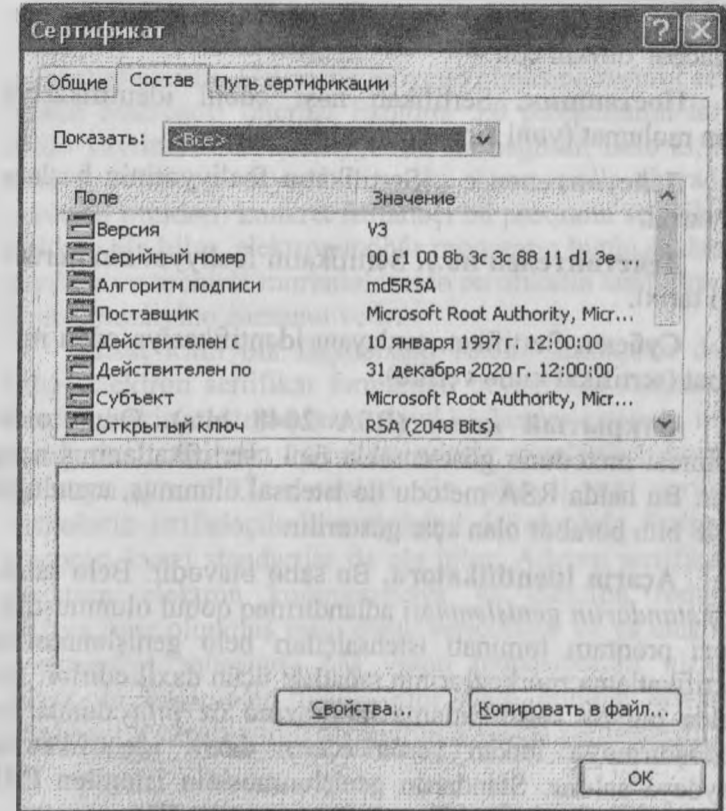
Сертификат

Общие | Состав | Путь сертификации

Показать: <Все>

| Поле | Значение |
|---|---|
| Версия | V3 |
| Серийный номер | 00 c1 00 8b 3c 3c 88 11 d1 3e ... |
| Алгоритм подписи | md5RSA |
| Поставщик | Microsoft Root Authority, Micr... |
| Действителен с | 10 января 1997 г. 12:00:00 |
| Действителен по | 31 декабря 2020 г. 12:00:00 |
| Субъект | Microsoft Root Authority, Micr... |
| Открытый ключ | RSA (2048 Bits) |

Свойства... | Копировать в файл...

OK